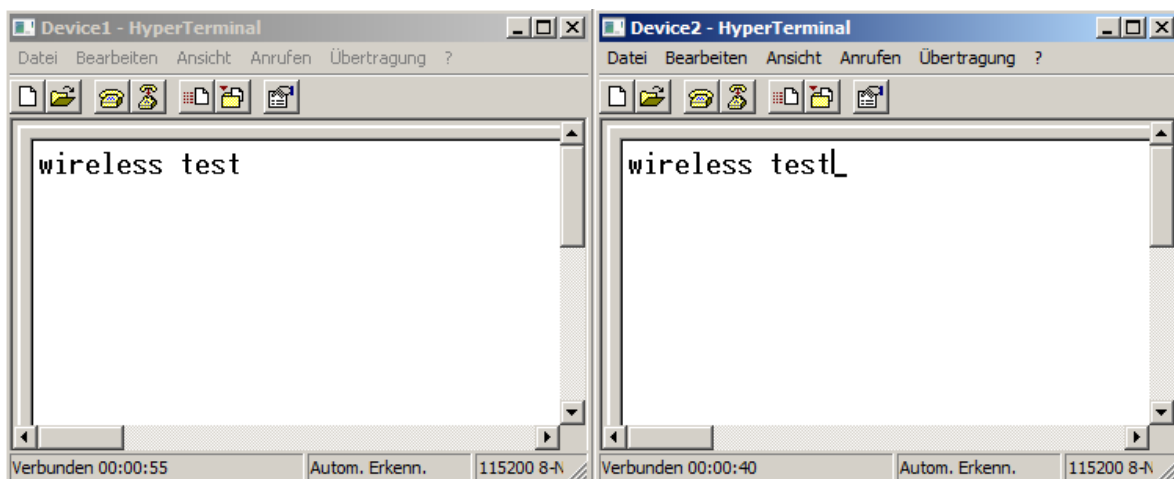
Device1 - HyperTerminal

Datei Bearbeiten Ansicht Anrufen Übertragung ?

wireless test

Verbunden 00:00:55 | Autom. Erkenn. | 115200 8-N

Device2 - HyperTerminal

Datei Bearbeiten Ansicht Anrufen Übertragung ?

wireless test

Verbunden 00:00:40 | Autom. Erkenn. | 115200 8-N